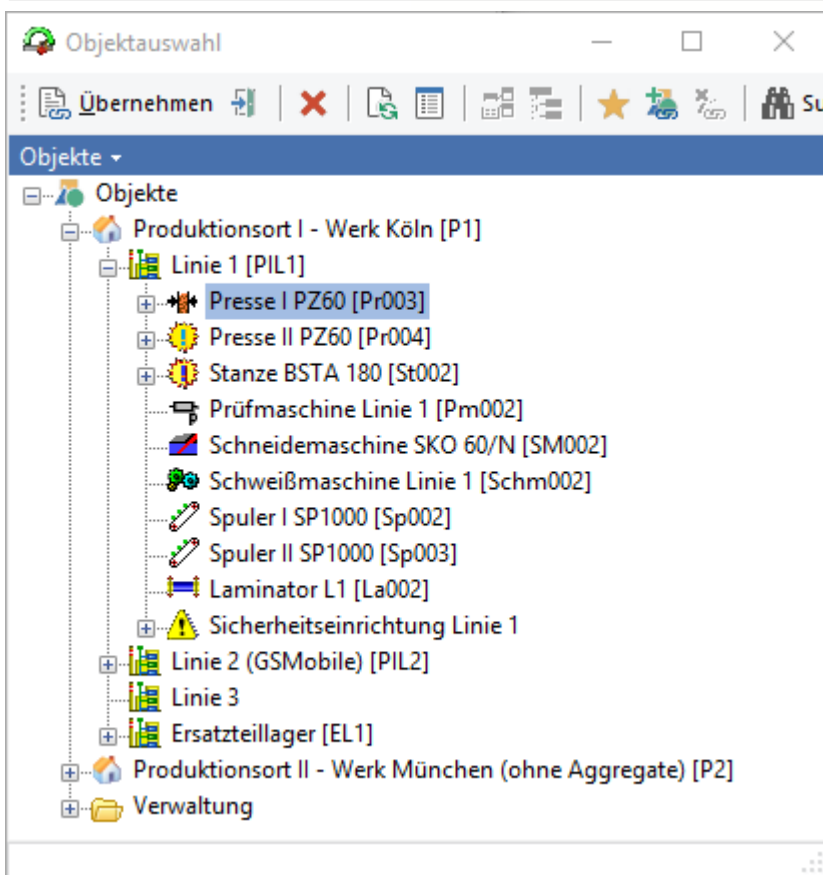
Objektauswahl

Übernehmen

Su

Objekte

Objekte
Produktionsort I - Werk Köln [P1]
Linie 1 [PIL1]
Presse I PZ60 [Pr003]
Presse II PZ60 [Pr004]
Stanze BSTA 180 [St002]
Prüfmaschine Linie 1 [Pm002]
Schneidemaschine SKO 60/N [SM002]
Schweißmaschine Linie 1 [Schm002]
Spuler I SP1000 [Sp002]
Spuler II SP1000 [Sp003]
Laminator L1 [La002]
Sicherheitseinrichtung Linie 1
Linie 2 (GSMobile) [PIL2]
Linie 3
Ersatzteillager [EL1]
Produktionsort II - Werk München (ohne Aggregate) [P2]
Verwaltung